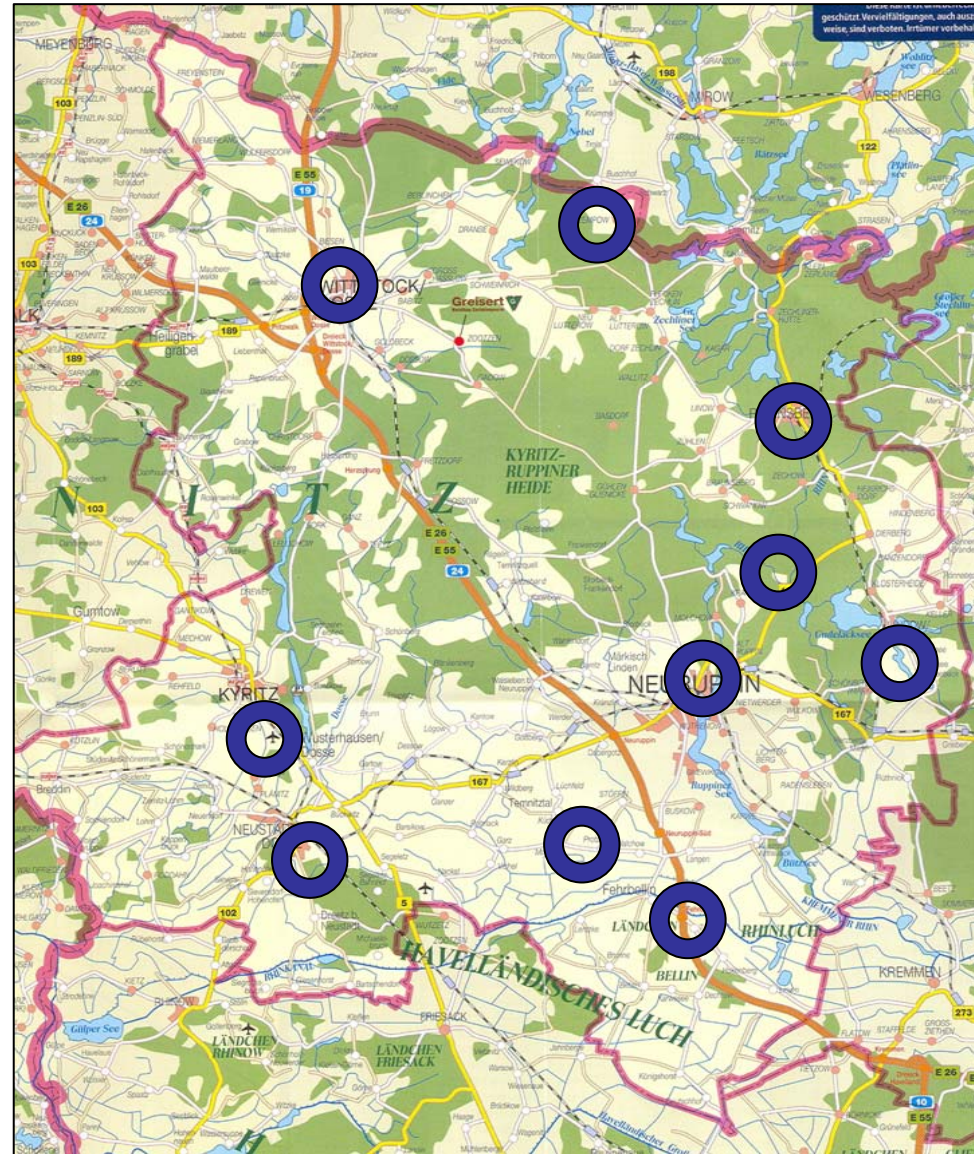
geschützt. Vervielfältigungen, auch ausz
weise, sind verboten. Irrtümer vorbeha

MEYENBERG
MIROW
WESENBERG
198
122
103
E 26
24
E 55
19
WITTSTOCK/
Greisert
189
Heiligengrabe
Nebel
Zechliner
KYRITZ-
RUPPINER
HEIDE
N
I
T
Z
E 26
E 55
24
103
Gumtow
KYRITZ
Wusterhausen/
Dosse
NEURUPPIN
Märkisch
Linden
Temnitztal
167
167
NEUSTADT
Breddin
102
5
Fehrbellin
LÄNDCHEN
RHINLUCH
BELLIN
HAVELLÄNDISCHES LUCH
FRIESACK
LÄNDCHEN
RHINOW
LÄNDCHEN
FRIESACK
Gülper See
KREMMEN
273
E 26
10
E 55
Ruppiner
See